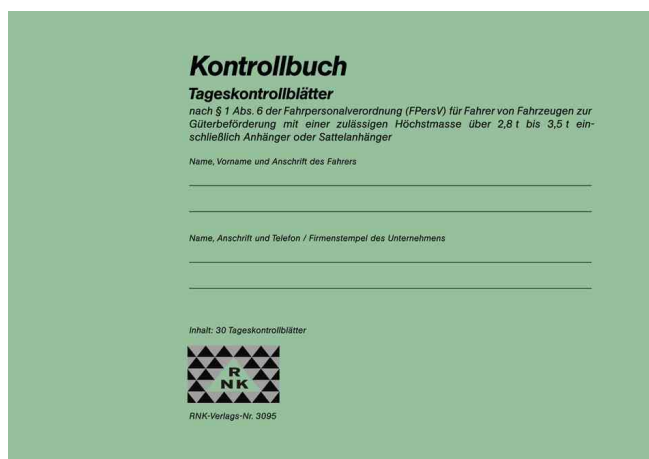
Kontrollbuch

Tageskontrollblätter

nach § 1 Abs. 6 der Fahrpersonalverordnung (FPersV) für Fahrer von Fahrzeugen zur Güterbeförderung mit einer zulässigen Höchstmasse über 2,8 t bis 3,5 t einschließlich Anhänger oder Sattelanhänger

Name, Vorname und Anschrift des Fahrers

Name, Anschrift und Telefon / Firmenstempel des Unternehmens

Inhalt: 30 Tageskontrollblätter

RNK

RNK-Verlags-Nr. 3095